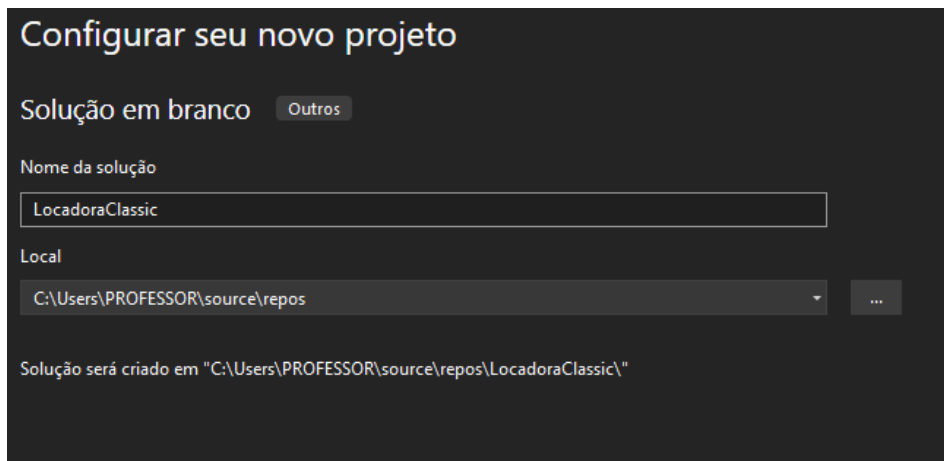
Configurar seu novo projeto

Solução em branco Outros

Nome da solução

LocadoraClassic

Local

C:\Users\PROFESSOR\source\repos

...

Solução será criado em "C:\Users\PROFESSOR\source\repos\LocadoraClassic\"